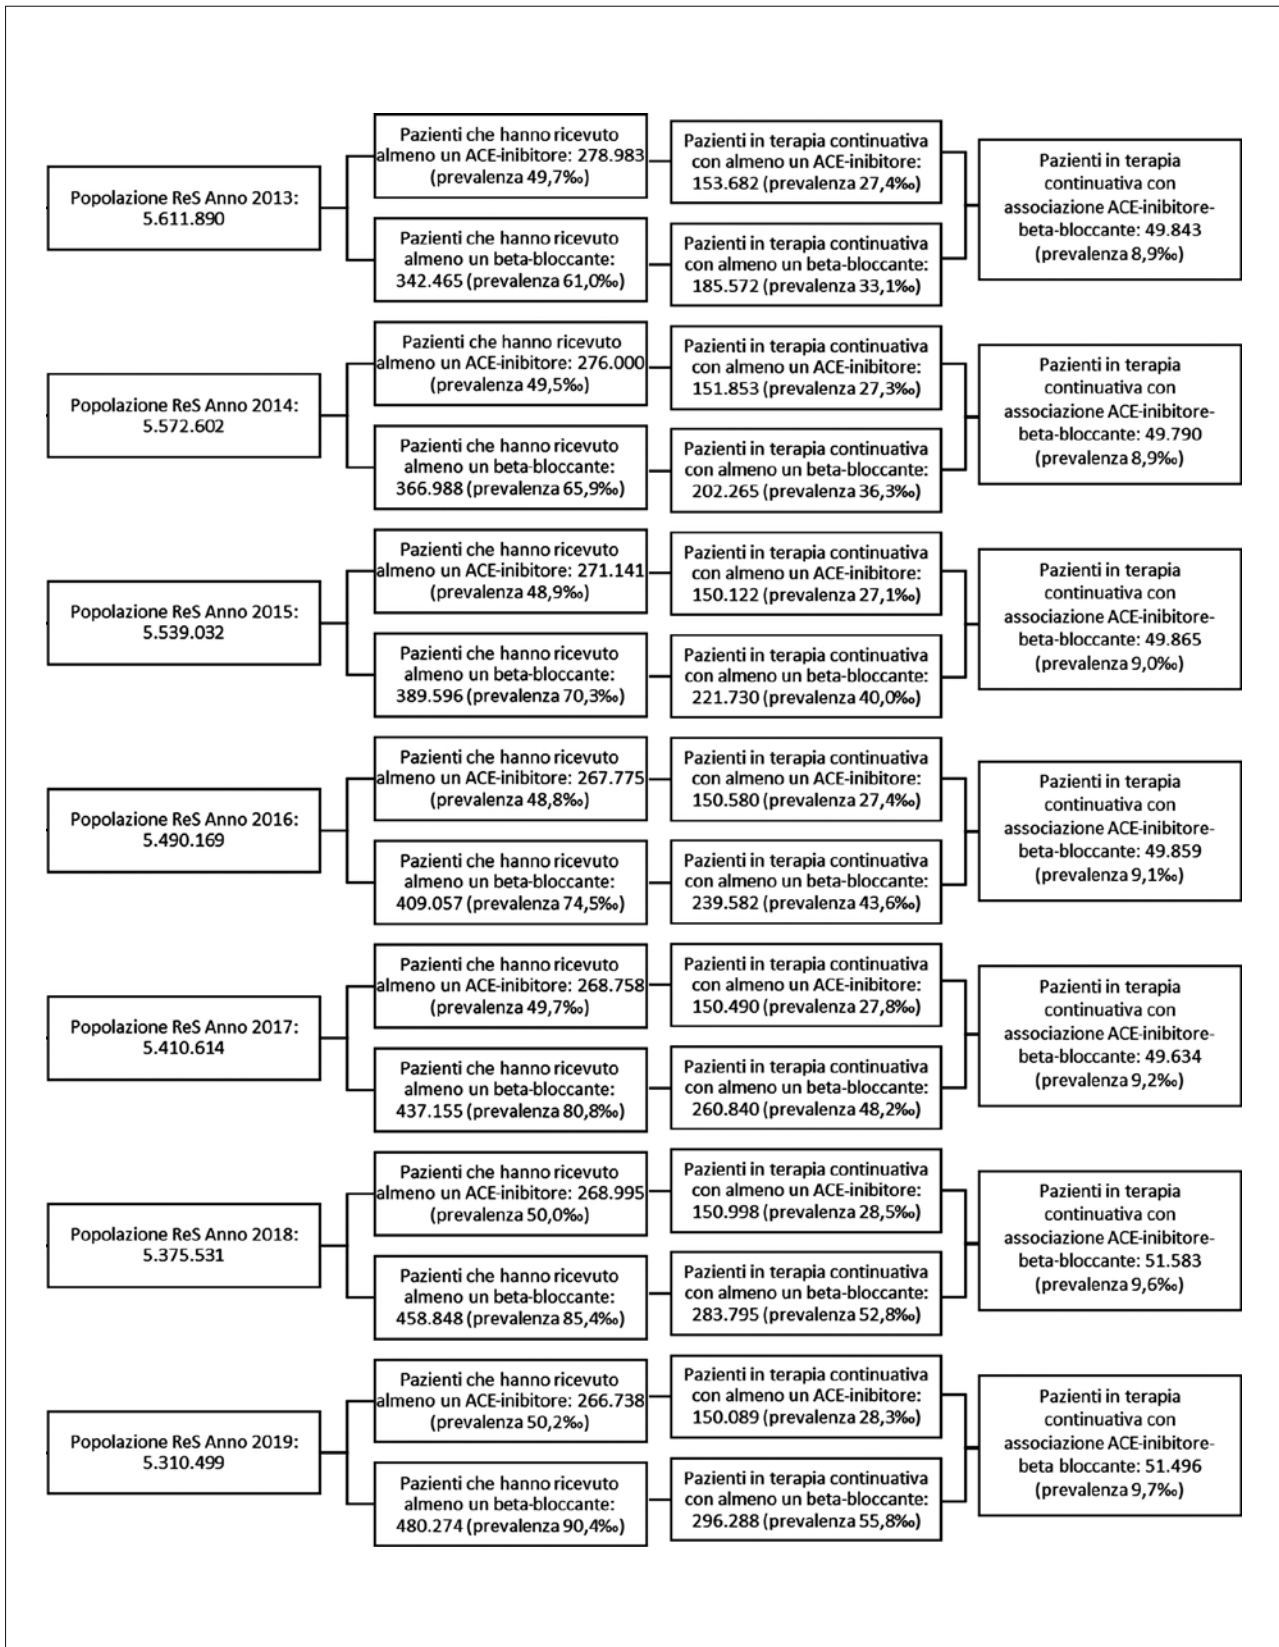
Popolazione ReS Anno 2013: 5.611.890

Pazienti che hanno ricevuto almeno un ACE-inibitore: 278.983 (prevalenza 49,7‰)

Pazienti che hanno ricevuto almeno un beta-bloccante: 342.465 (prevalenza 61,0‰)

Pazienti in terapia continuativa con almeno un ACE-inibitore: 153.682 (prevalenza 27,4‰)

Pazienti in terapia continuativa con almeno un beta-bloccante: 185.572 (prevalenza 33,1‰)

Pazienti in terapia continuativa con associazione ACE-inibitore-beta-bloccante: 49.843 (prevalenza 8,9‰)

Popolazione ReS Anno 2014: 5.572.602

Pazienti che hanno ricevuto almeno un ACE-inibitore: 276.000 (prevalenza 49,5‰)

Pazienti che hanno ricevuto almeno un beta-bloccante: 366.988 (prevalenza 65,9‰)

Pazienti in terapia continuativa con almeno un ACE-inibitore: 151.853 (prevalenza 27,3‰)

Pazienti in terapia continuativa con almeno un beta-bloccante: 202.265 (prevalenza 36,3‰)

Pazienti in terapia continuativa con associazione ACE-inibitore-beta-bloccante: 49.790 (prevalenza 8,9‰)

Popolazione ReS Anno 2015: 5.539.032

Pazienti che hanno ricevuto almeno un ACE-inibitore: 271.141 (prevalenza 48,9‰)

Pazienti che hanno ricevuto almeno un beta-bloccante: 389.596 (prevalenza 70,3‰)

Pazienti in terapia continuativa con almeno un ACE-inibitore: 150.122 (prevalenza 27,1‰)

Pazienti in terapia continuativa con almeno un beta-bloccante: 221.730 (prevalenza 40,0‰)

Pazienti in terapia continuativa con associazione ACE-inibitore-beta-bloccante: 49.865 (prevalenza 9,0‰)

Popolazione ReS Anno 2016: 5.490.169

Pazienti che hanno ricevuto almeno un ACE-inibitore: 267.775 (prevalenza 48,8‰)

Pazienti che hanno ricevuto almeno un beta-bloccante: 409.057 (prevalenza 74,5‰)

Pazienti in terapia continuativa con almeno un ACE-inibitore: 150.580 (prevalenza 27,4‰)

Pazienti in terapia continuativa con almeno un beta-bloccante: 239.582 (prevalenza 43,6‰)

Pazienti in terapia continuativa con associazione ACE-inibitore-beta-bloccante: 49.859 (prevalenza 9,1‰)

Popolazione ReS Anno 2017: 5.410.614

Pazienti che hanno ricevuto almeno un ACE-inibitore: 268.758 (prevalenza 49,7‰)

Pazienti che hanno ricevuto almeno un beta-bloccante: 437.155 (prevalenza 80,8‰)

Pazienti in terapia continuativa con almeno un ACE-inibitore: 150.490 (prevalenza 27,8‰)

Pazienti in terapia continuativa con almeno un beta-bloccante: 260.840 (prevalenza 48,2‰)

Pazienti in terapia continuativa con associazione ACE-inibitore-beta-bloccante: 49.634 (prevalenza 9,2‰)

Popolazione ReS Anno 2018: 5.375.531

Pazienti che hanno ricevuto almeno un ACE-inibitore: 268.995 (prevalenza 50,0‰)

Pazienti che hanno ricevuto almeno un beta-bloccante: 458.848 (prevalenza 85,4‰)

Pazienti in terapia continuativa con almeno un ACE-inibitore: 150.998 (prevalenza 28,5‰)

Pazienti in terapia continuativa con almeno un beta-bloccante: 283.795 (prevalenza 52,8‰)

Pazienti in terapia continuativa con associazione ACE-inibitore-beta-bloccante: 51.583 (prevalenza 9,6‰)

Popolazione ReS Anno 2019: 5.310.499

Pazienti che hanno ricevuto almeno un ACE-inibitore: 266.738 (prevalenza 50,2‰)

Pazienti che hanno ricevuto almeno un beta-bloccante: 480.274 (prevalenza 90,4‰)

Pazienti in terapia continuativa con almeno un ACE-inibitore: 150.089 (prevalenza 28,3‰)

Pazienti in terapia continuativa con almeno un beta-bloccante: 296.288 (prevalenza 55,8‰)

Pazienti in terapia continuativa con associazione ACE-inibitore-beta bloccante: 51.496 (prevalenza 9,7‰)